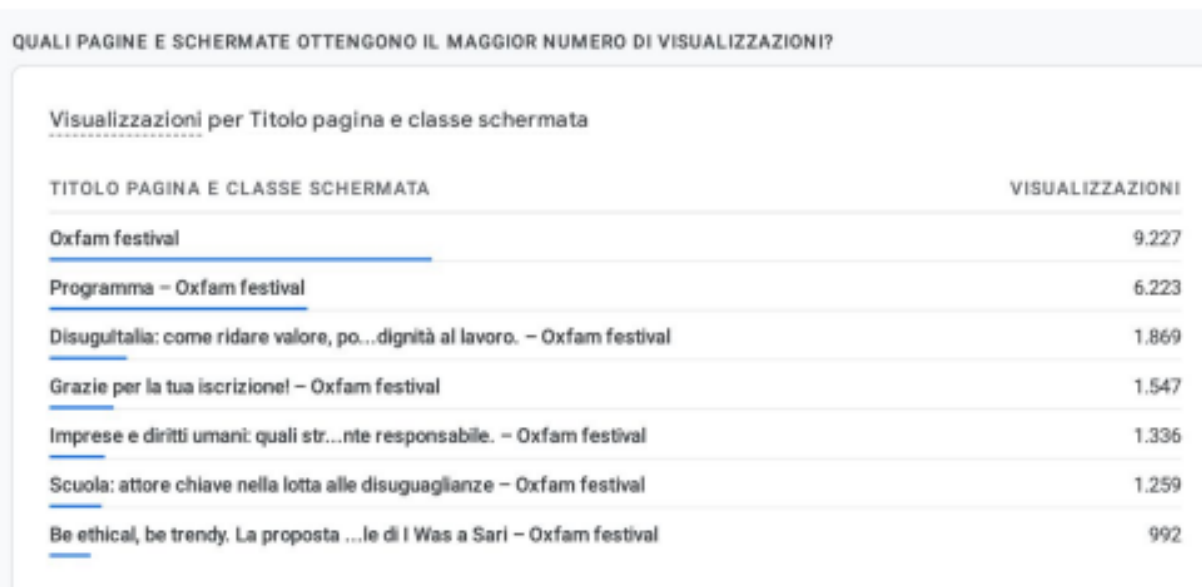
QUALI PAGINE E SCHERMATE OTTENGONO IL MAGGIOR NUMERO DI VISUALIZZAZIONI?

Visualizzazioni per Titolo pagina e classe schermata

| TITOLO PAGINA E CLASSE SCHERMATA | VISUALIZZAZIONI |
|---|---|
| Oxfam festival | 9.227 |
| Programma – Oxfam festival | 6.223 |
| Disuguitalia: come ridare valore, po...dignità al lavoro. – Oxfam festival | 1.869 |
| Grazie per la tua iscrizione! – Oxfam festival | 1.547 |
| Imprese e diritti umani: quali str...nte responsabile. – Oxfam festival | 1.336 |
| Scuola: attore chiave nella lotta alle disuguaglianze – Oxfam festival | 1.259 |
| Be ethical, be trendy. La proposta ...le di I Was a Sari – Oxfam festival | 992 |